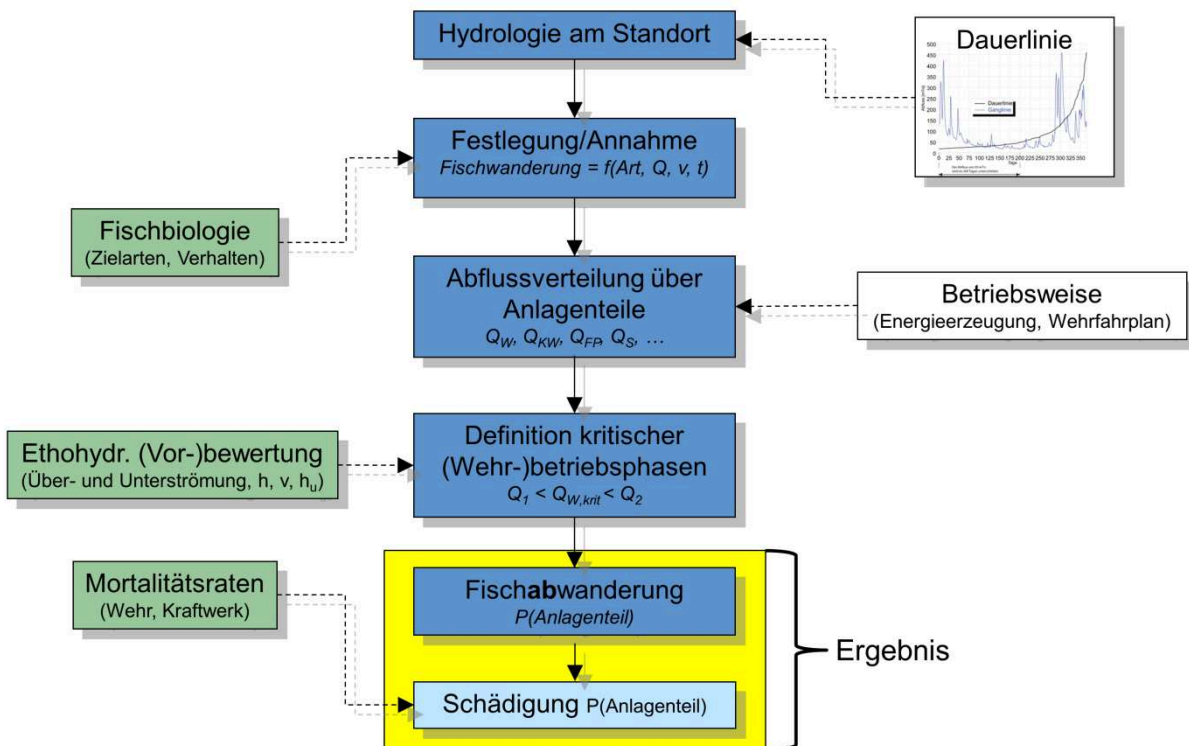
Hydrologie am Standort

Dauerlinie

500
450
400
350
300
250
200
150
100
50
0

0 25 50 75 100 125 150 175 200 225 250 275 300 325 350

Dauerlinie
Ganglinie

Festlegung/Annahme
*Fischwanderung = f(Art, Q, v, t)*

Fischbiologie
(Zielarten, Verhalten)

Abflussverteilung über Anlagenteile
$Q_W$, $Q_{KW}$, $Q_{FP}$, $Q_S$, …

Betriebsweise
(Energieerzeugung, Wehrfahrplan)

Ethohydr. (Vor-)bewertung
(Über- und Unterströmung, h, v, $h_u$)

Definition kritischer (Wehr-)betriebsphasen
$Q_1 < Q_{W,krit} < Q_2$

Mortalitätsraten
(Wehr, Kraftwerk)

Fisch**ab**wanderung
*P(Anlagenteil)*

Schädigung P(Anlagenteil)

Ergebnis